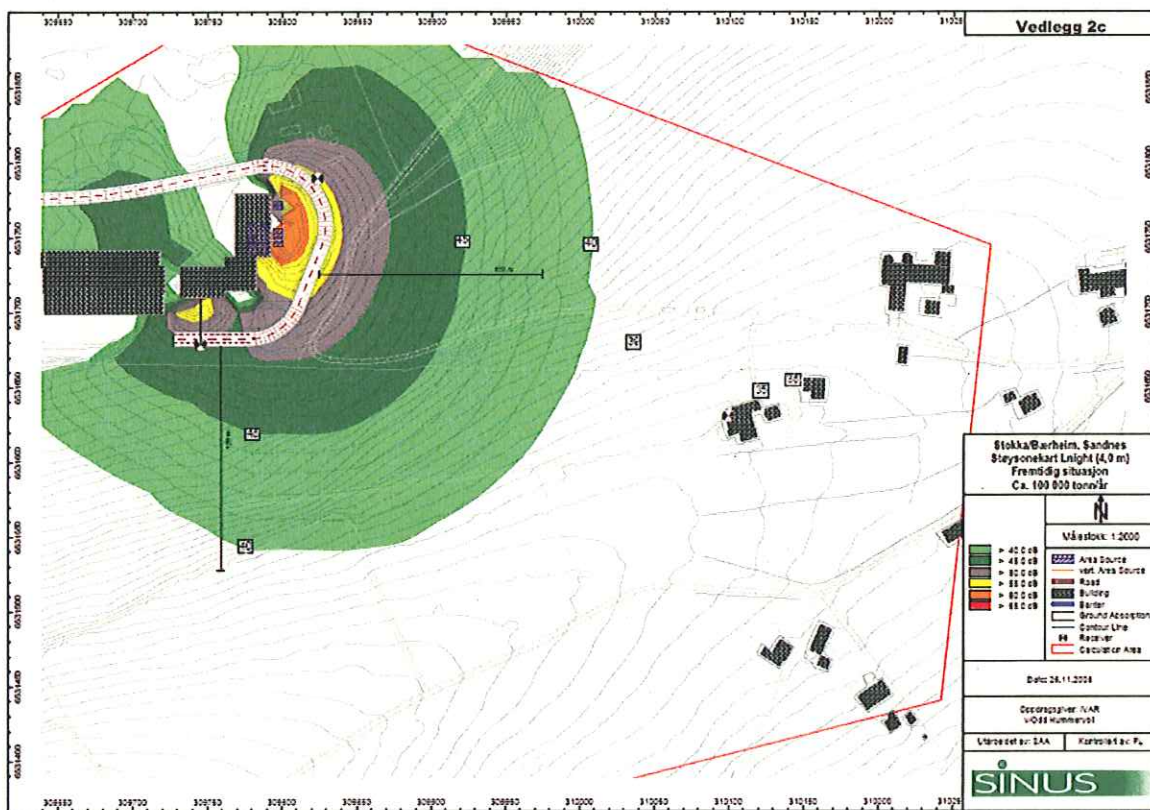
Vedlegg 2c

309650 309700 309750 309800 309850 309900 309950 310000 310050 310100 310150 310200 3102

6531850
6531800
6531750
6531700
6531650
6531600
6531550
6531500
6531450
6531400

Støkka/Bærheim, Sandnes
Støysonekart Lnight (4,0 m)
Fremtidig situasjon
Ca. 100 000 tonn/år

Målestokk: 1:2000

> 40 dB
> 45 dB
> 50 dB
> 55 dB
> 60 dB
> 65 dB

Area Source
vert. Area Source
Road
Building
Barrier
Ground Absorption
Contour Line
Receiver
Calculation Area

Dato: 26.11.2008

Oppdragsgiver: IVAR
v/Odd Hummervoll

Utarbeidet av: SAA
Kontrollert av: PL

SINUS

309650 309700 309750 309800 309850 309900 309950 310000 310050 310100 310150 310200 3102